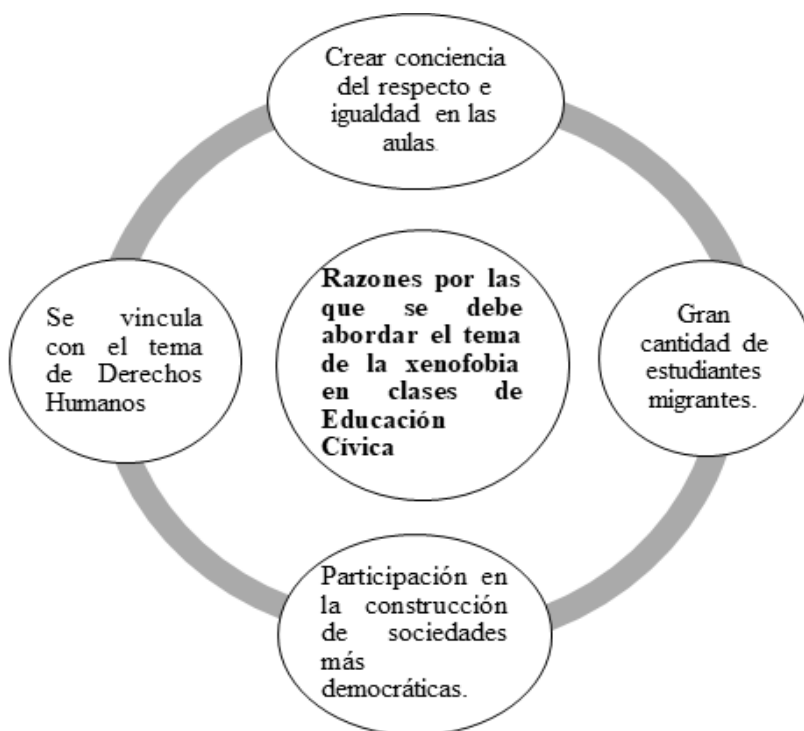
Crear conciencia del respecto e igualdad en las aulas.

Se vincula con el tema de Derechos Humanos

Razones por las que se debe abordar el tema de la xenofobia en clases de Educación Cívica

Gran cantidad de estudiantes migrantes.

Participación en la construcción de sociedades más democráticas.